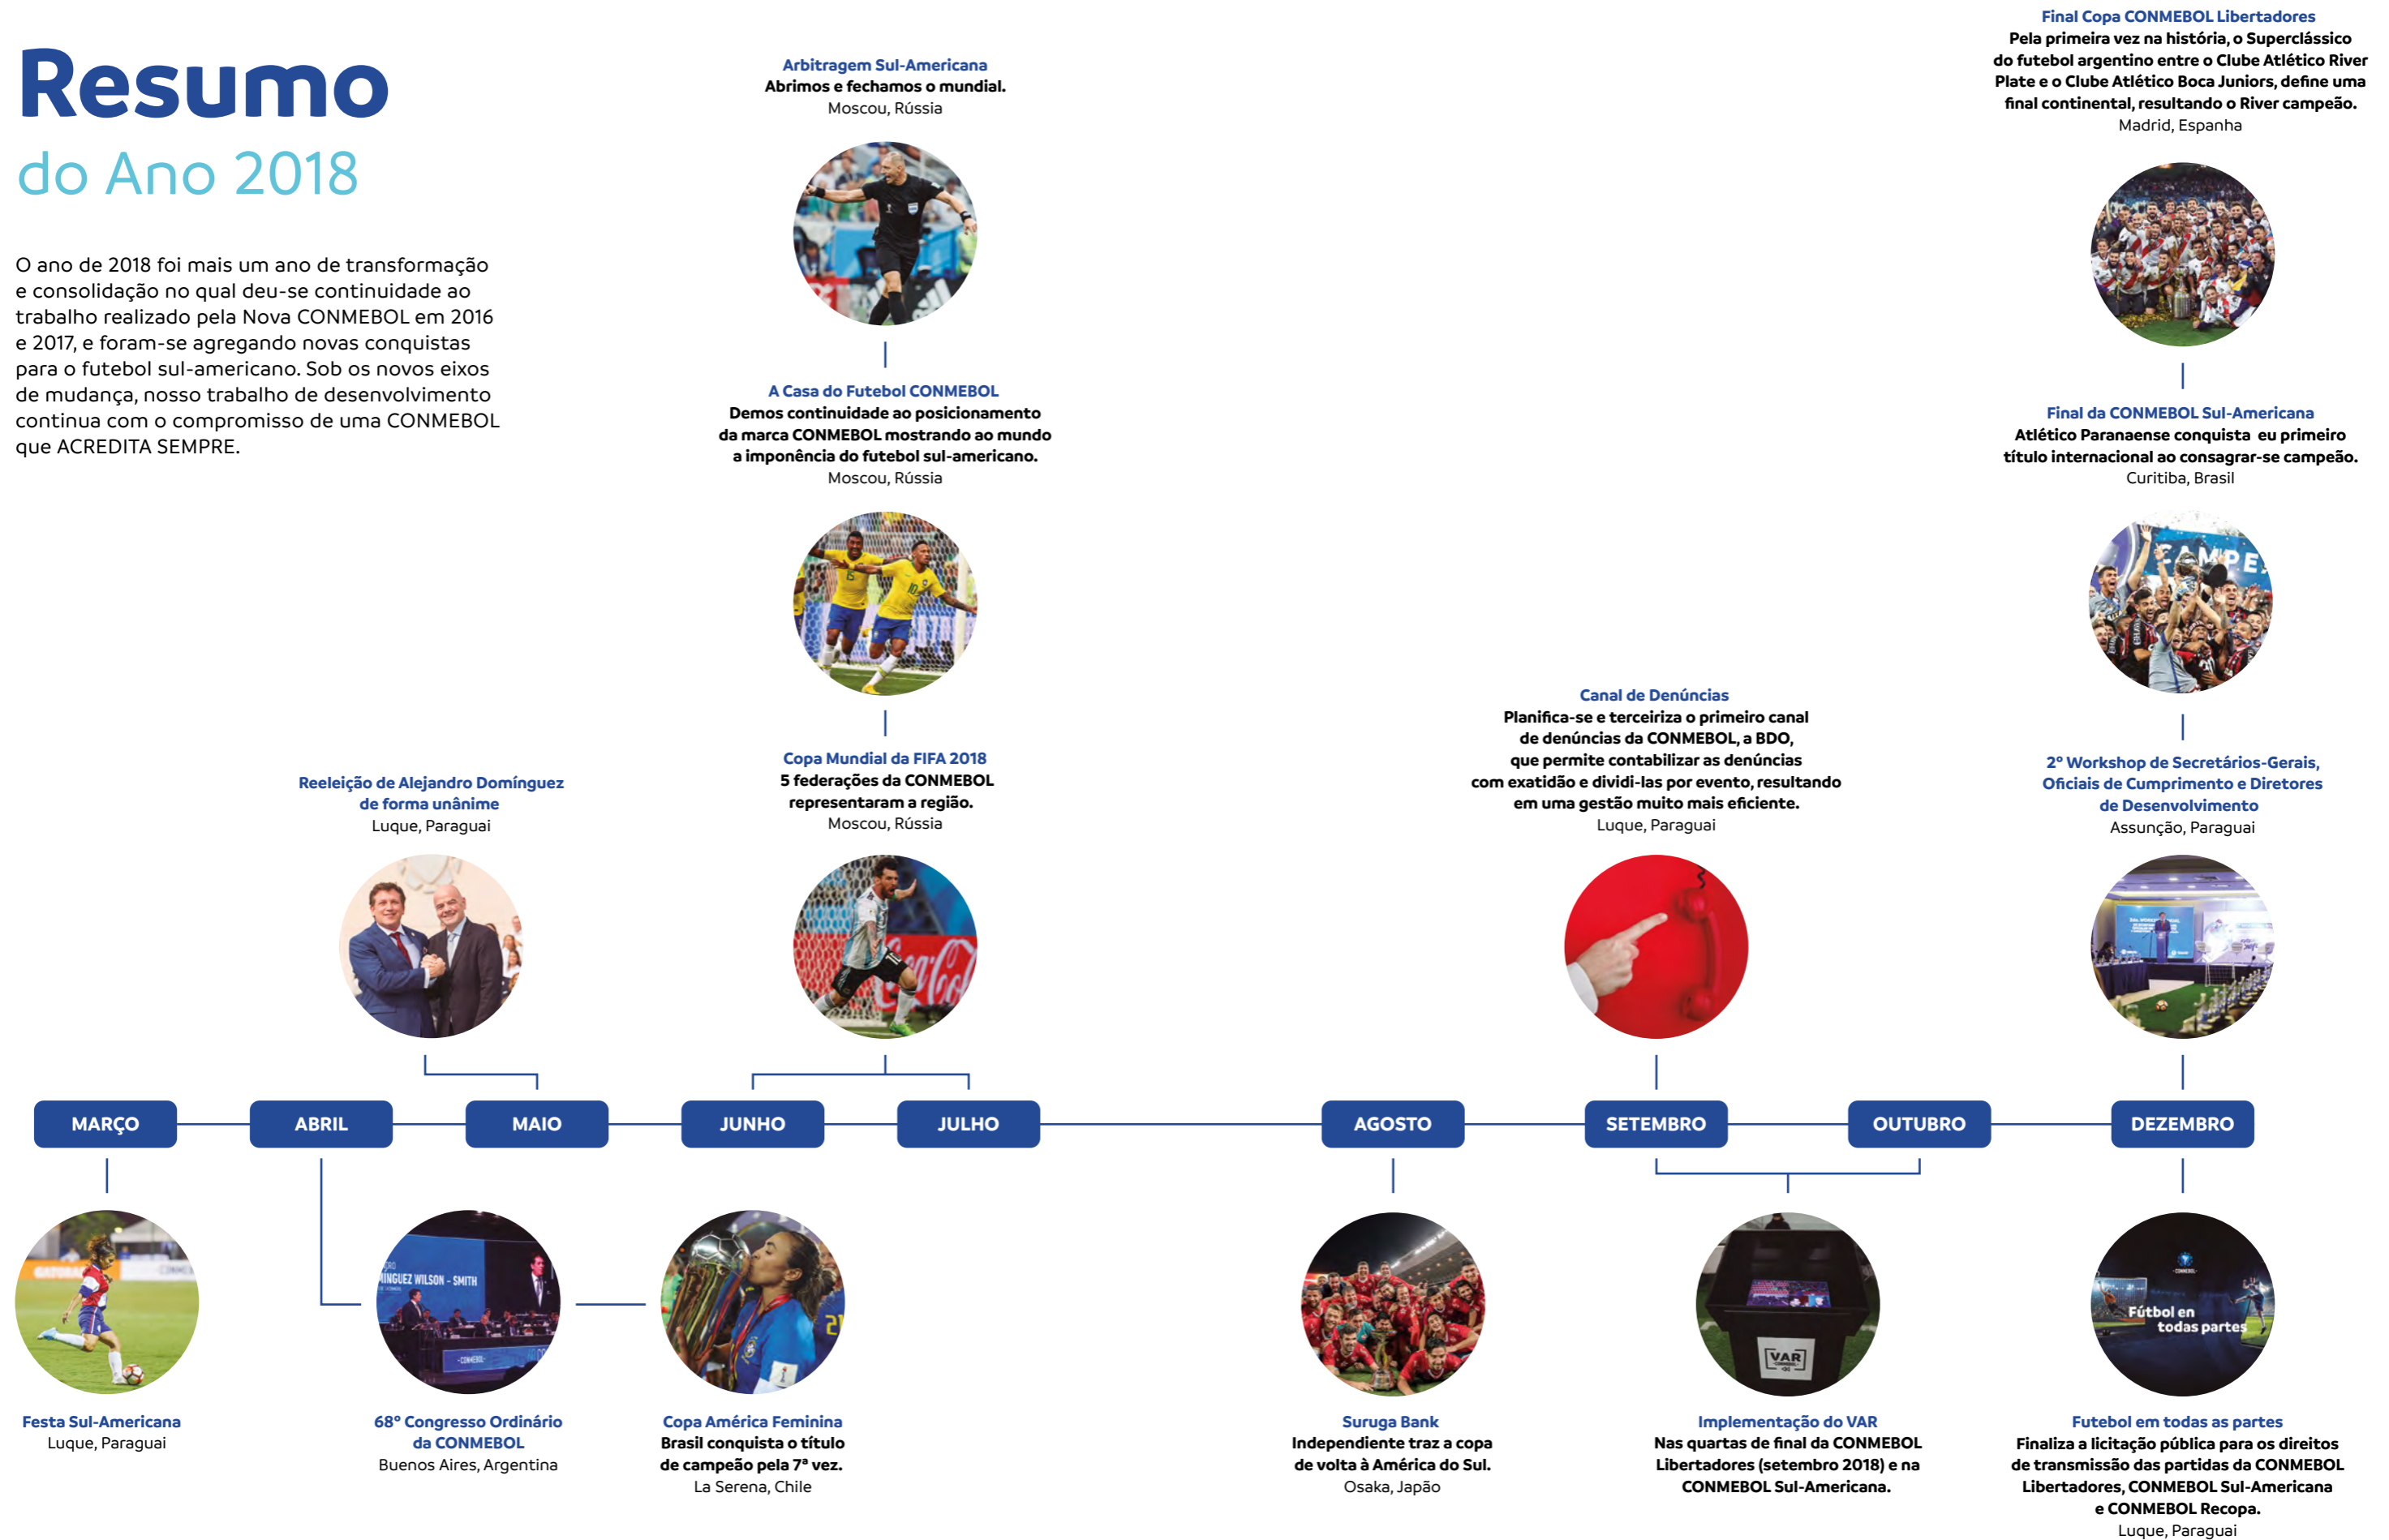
Resumo
do Ano 2018

O ano de 2018 foi mais um ano de transformação e consolidação no qual deu-se continuidade ao trabalho realizado pela Nova CONMEBOL em 2016 e 2017, e foram-se agregando novas conquistas para o futebol sul-americano. Sob os novos eixos de mudança, nosso trabalho de desenvolvimento continua com o compromisso de uma CONMEBOL que ACREDITA SEMPRE.

Arbitragem Sul-Americana
Abrimos e fechamos o mundial.
Moscou, Rússia

A Casa do Futebol CONMEBOL
Demos continuidade ao posicionamento da marca CONMEBOL mostrando ao mundo a imponência do futebol sul-americano.
Moscou, Rússia

Copa Mundial da FIFA 2018
5 federações da CONMEBOL representaram a região.
Moscou, Rússia

Reeleição de Alejandro Domínguez de forma unânime
Luque, Paraguai

Final Copa CONMEBOL Libertadores
Pela primeira vez na história, o Superclássico do futebol argentino entre o Clube Atlético River Plate e o Clube Atlético Boca Juniors, define uma final continental, resultando o River campeão.
Madrid, Espanha

Final da CONMEBOL Sul-Americana
Atlético Paranaense conquista eu primeiro título internacional ao consagrar-se campeão.
Curitiba, Brasil

Canal de Denúncias
Planifica-se e terceiriza o primeiro canal de denúncias da CONMEBOL, a BDO, que permite contabilizar as denúncias com exatidão e dividi-las por evento, resultando em uma gestão muito mais eficiente.
Luque, Paraguai

2º Workshop de Secretários-Gerais, Oficiais de Cumprimento e Diretores de Desenvolvimento
Assunção, Paraguai

MARÇO ABRIL MAIO JUNHO JULHO AGOSTO SETEMBRO OUTUBRO DEZEMBRO

MINGUEZ WILSON - SMITH

Fútbol en todas partes

Festa Sul-Americana
Luque, Paraguai

68º Congresso Ordinário da CONMEBOL
Buenos Aires, Argentina

Copa América Feminina
Brasil conquista o título de campeão pela 7ª vez.
La Serena, Chile

Suruga Bank
Independiente traz a copa de volta à América do Sul.
Osaka, Japão

Implementação do VAR
Nas quartas de final da CONMEBOL Libertadores (setembro 2018) e na CONMEBOL Sul-Americana.

Futebol em todas as partes
Finaliza a licitação pública para os direitos de transmissão das partidas da CONMEBOL Libertadores, CONMEBOL Sul-Americana e CONMEBOL Recopa.
Luque, Paraguai